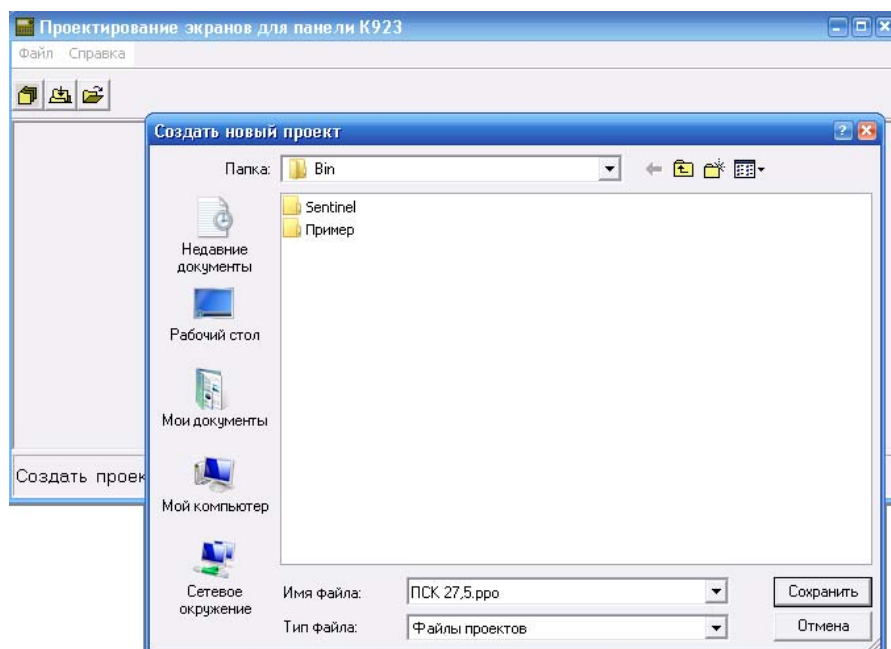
Проектирование экранов для панели К923

Файл Справка

Создать новый проект

Папка: Bin

Sentinel
Пример

Недавние документы

Рабочий стол

Мои документы

Мой компьютер

Сетевое окружение

Имя файла: ПСК 27,5.ppo

Тип файла: Файлы проектов

Сохранить

Отмена

Создать проек